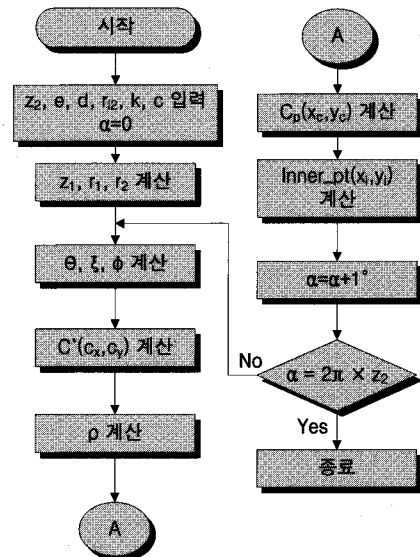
시작

$z_2$, e, d, $r_{i2}$, k, c 입력
$\alpha=0$

$z_1$, $r_1$, $r_2$ 계산

θ, ξ, φ 계산

$C^*(c_x, c_y)$ 계산

ρ 계산

A

A

$C_p(x_c, y_c)$ 계산

Inner_pt($x_i$,$y_i$) 계산

$\alpha=\alpha+1^\circ$

No

$\alpha = 2\pi \times z_2$

Yes

종료